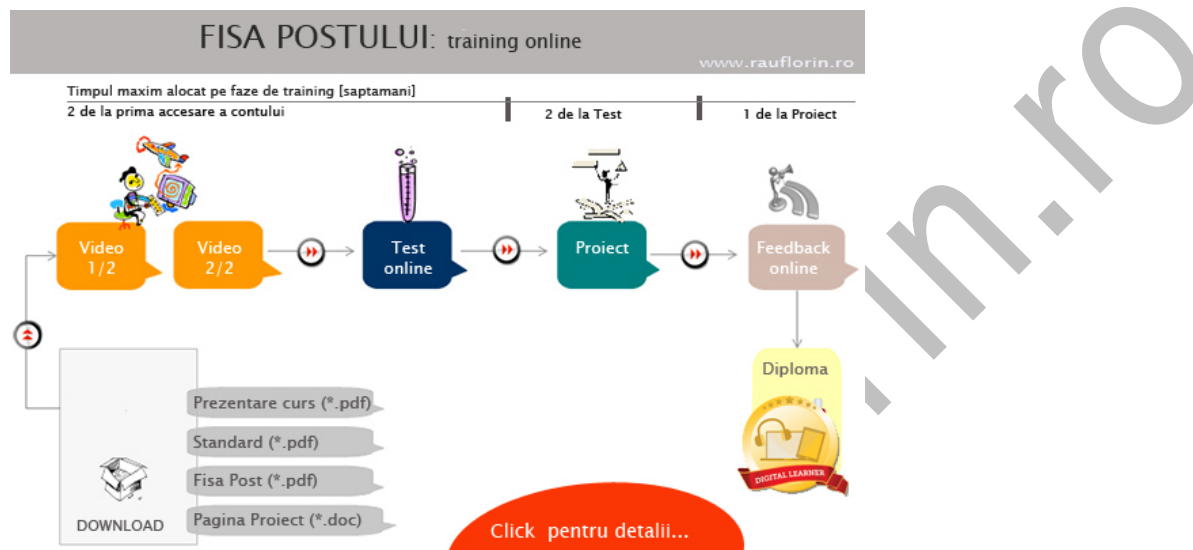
FISA POSTULUI: training online

www.rauflorin.ro

Timpul maxim alocat pe faze de training [saptamani]

2 de la prima accesare a contului

2 de la Test

1 de la Proiect

Video 1/2

Video 2/2

Test online

Proiect

Feedback online

Diploma

DIGITAL LEARNER

Prezentare curs (*.pdf)

Standard (*.pdf)

Fisa Post (*.pdf)

Pagina Proiect (*.doc)

DOWNLOAD

Click pentru detalii...

rauflorin.ro